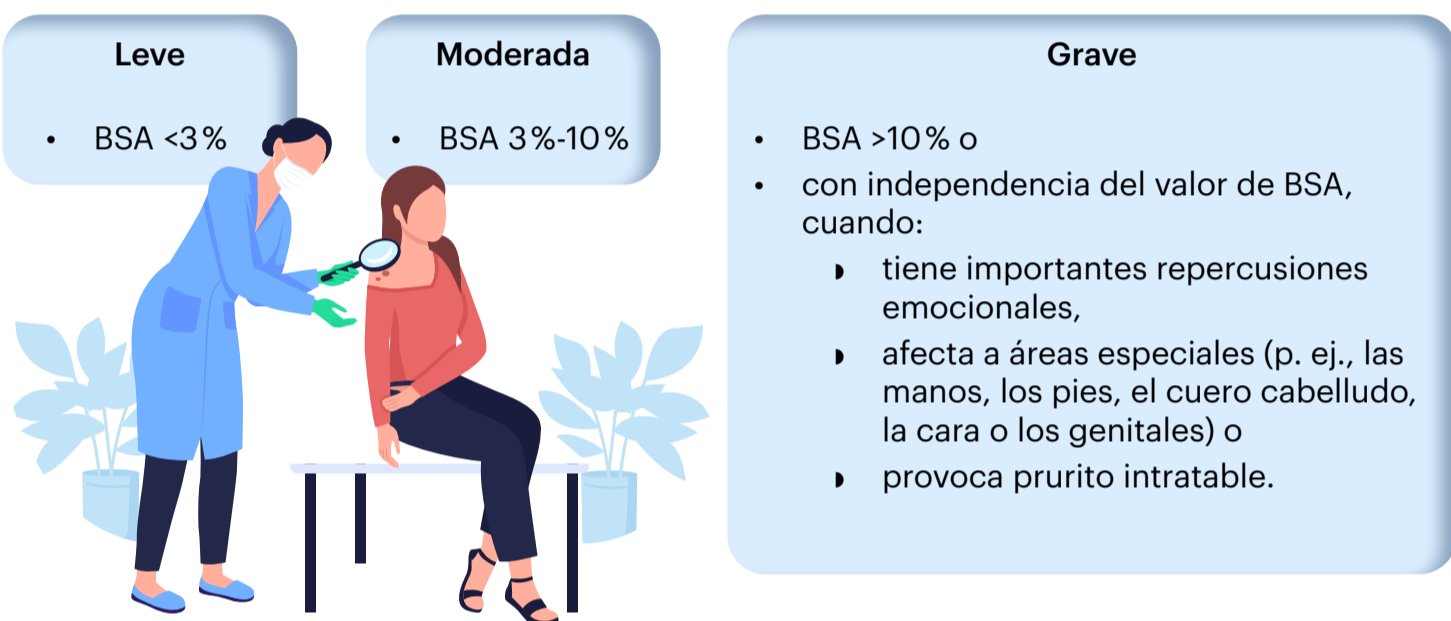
Leve

• BSA <3%

Moderada

• BSA 3%-10%

Grave

• BSA >10% o
• con independencia del valor de BSA, cuando:
  ◗ tiene importantes repercusiones emocionales,
  ◗ afecta a áreas especiales (p. ej., las manos, los pies, el cuero cabelludo, la cara o los genitales) o
  ◗ provoca prurito intratable.